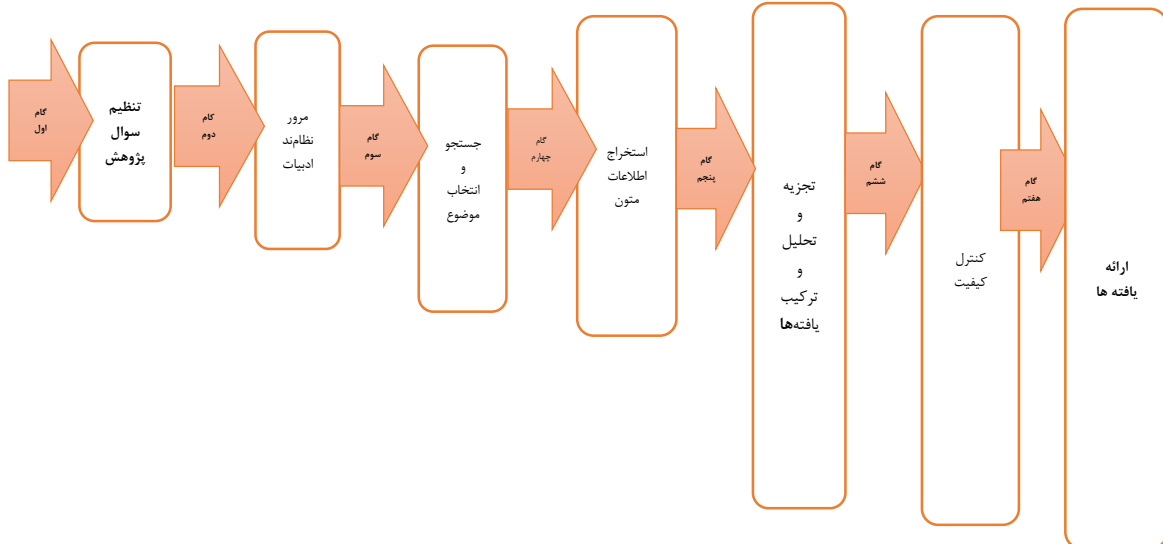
گام اول

تنظیم سوال پژوهش

گام دوم

مرور نظام‌مند ادبیات

گام سوم

جستجو و انتخاب موضوع

گام چهارم

استخراج اطلاعات متون

گام پنجم

تجزیه و تحلیل و ترکیب یافته‌ها

گام ششم

کنترل کیفیت

گام هفتم

ارائه یافته ها